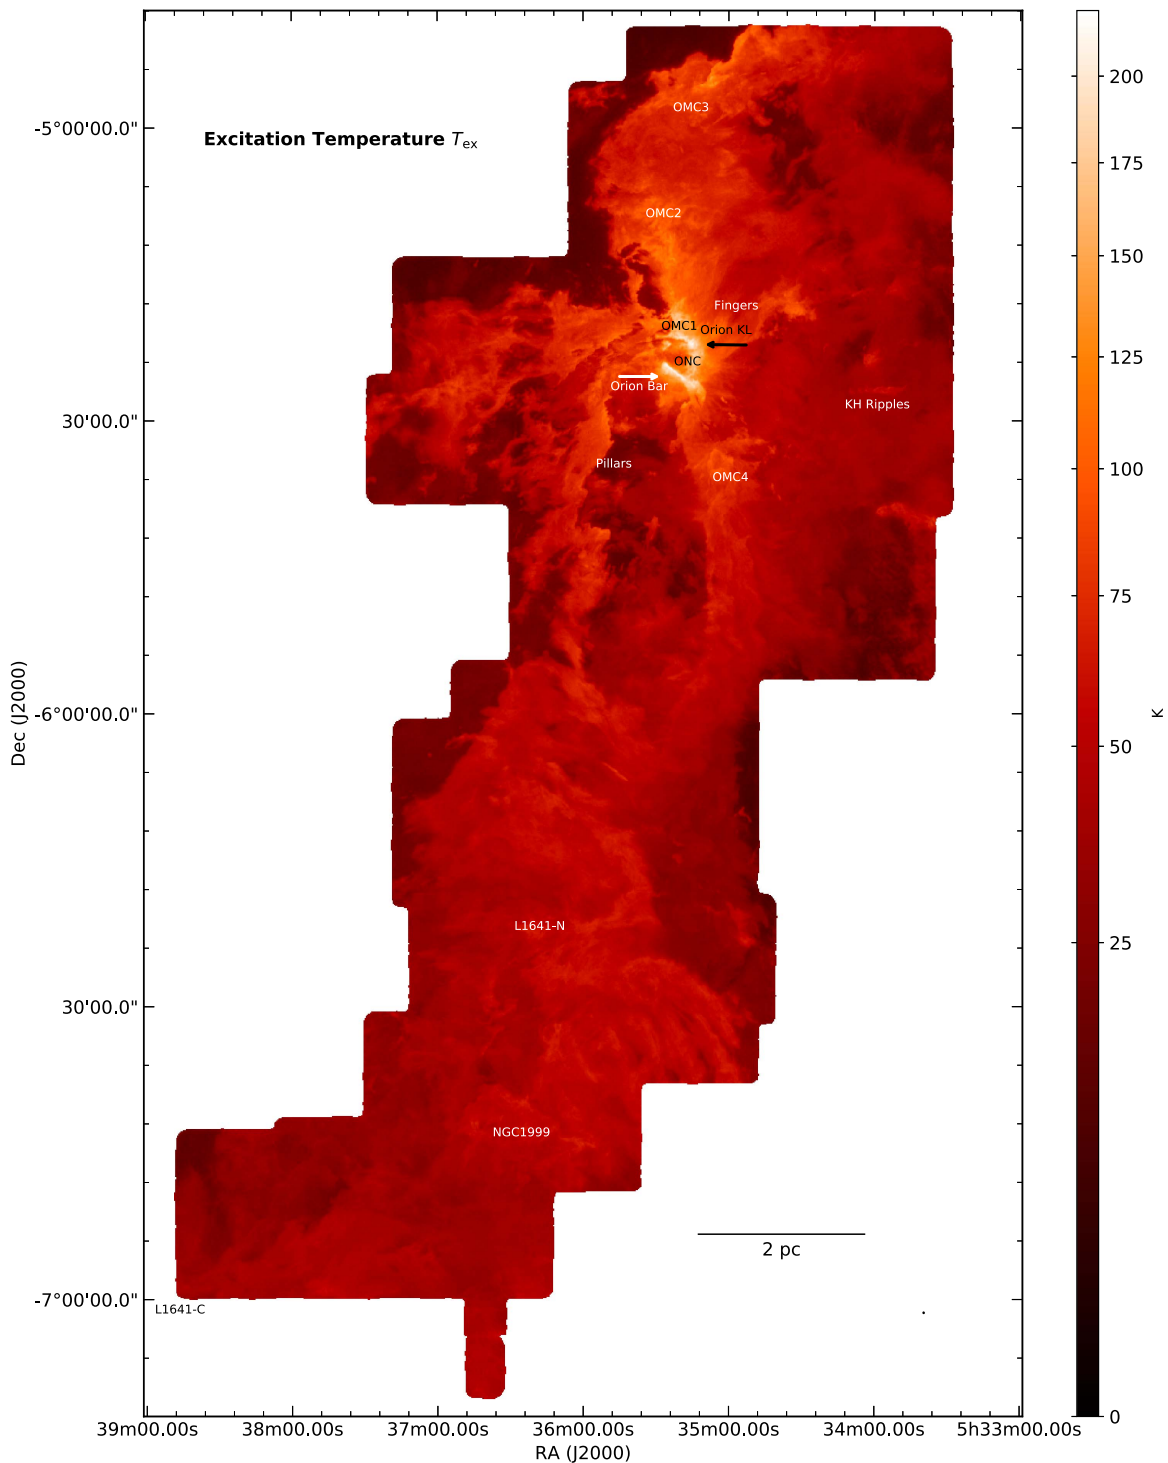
Excitation Temperature $T_{\rm ex}$

OMC3
OMC2
Fingers
OMC1
Orion KL
ONC
Orion Bar
KH Ripples
Pillars
OMC4
L1641-N
NGC1999
L1641-C

2 pc

-5°00'00.0"
30'00.0"
-6°00'00.0"
30'00.0"
-7°00'00.0"

Dec (J2000)

39m00.00s
38m00.00s
37m00.00s
36m00.00s
35m00.00s
34m00.00s
5h33m00.00s

RA (J2000)

200
175
150
125
100
75
50
25
0

K